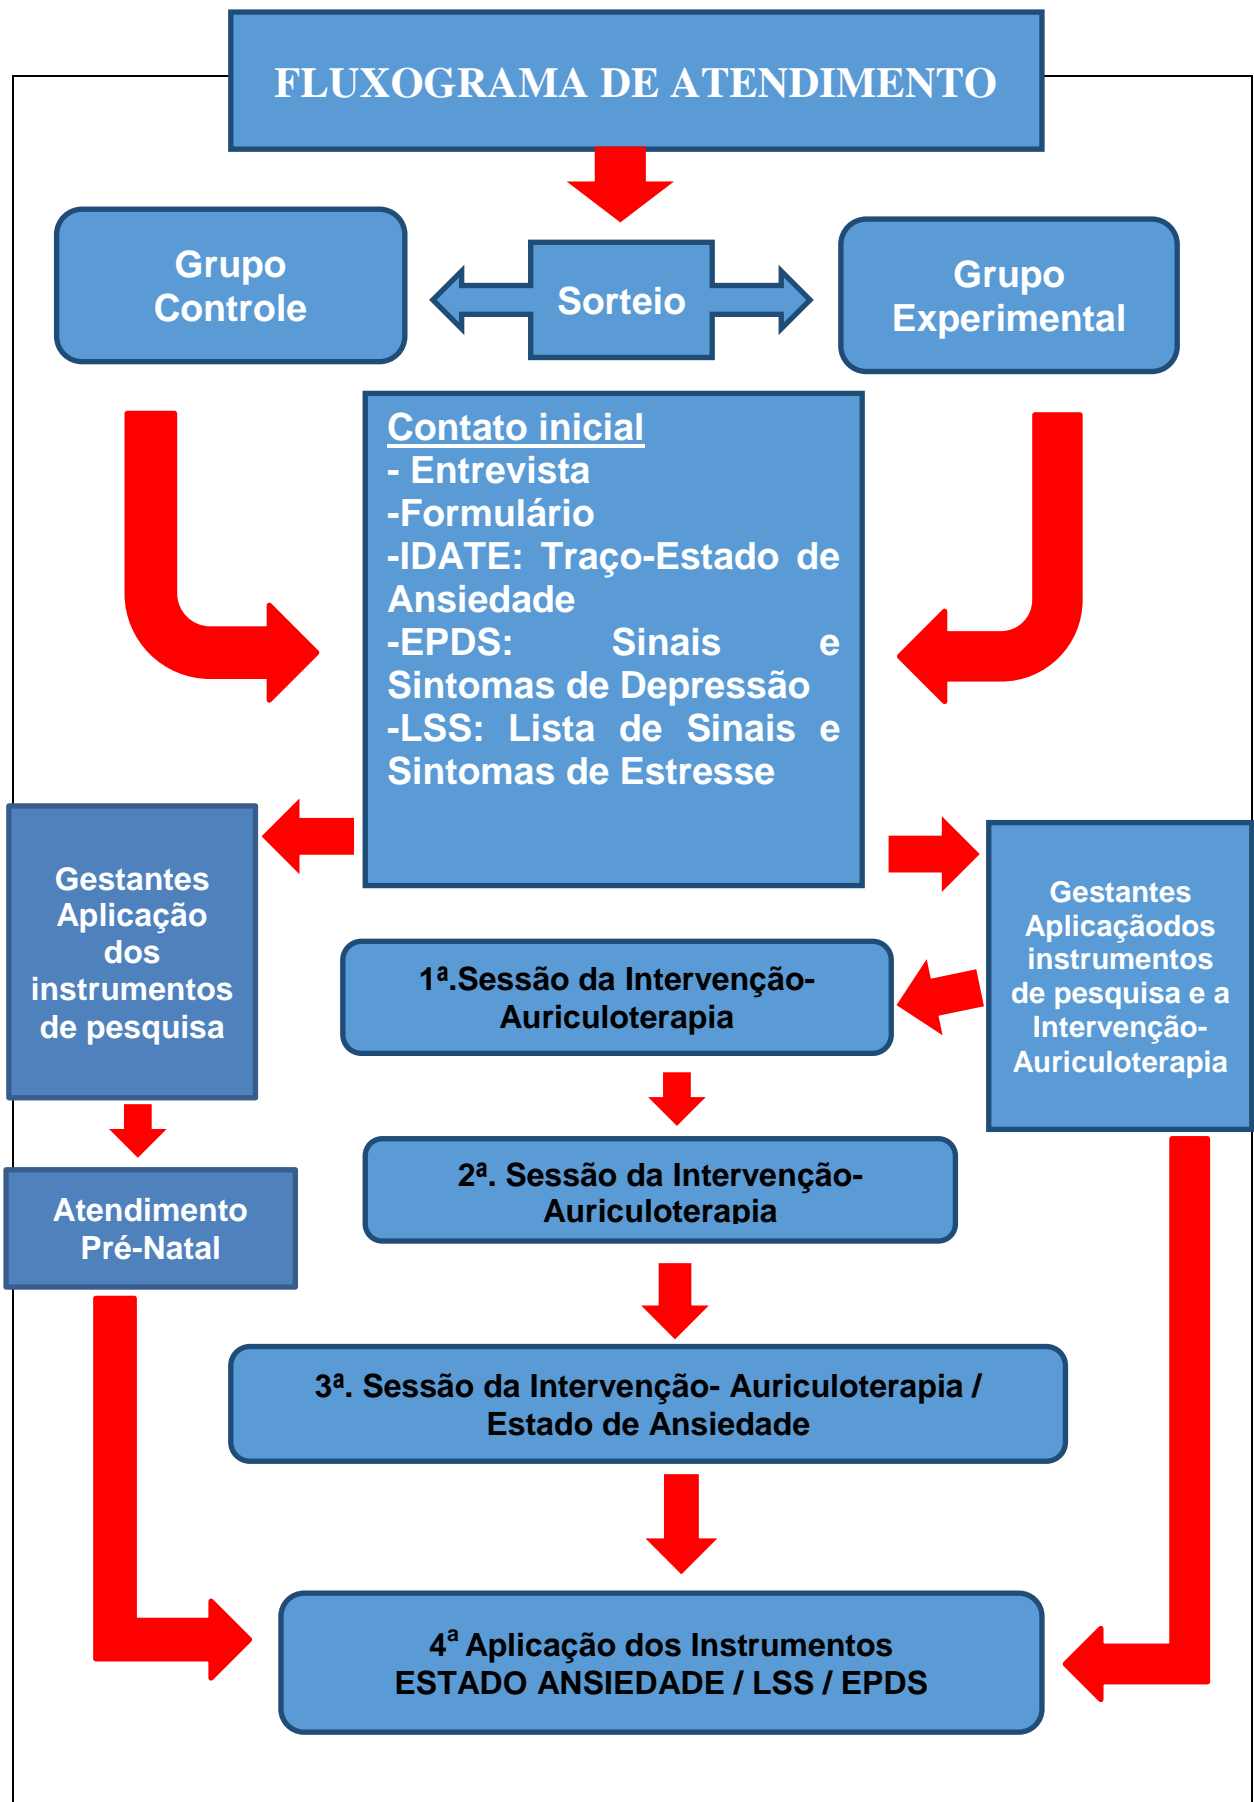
FLUXOGRAMA DE ATENDIMENTO

Grupo Controle

Sorteio

Grupo Experimental

Contato inicial
- Entrevista
-Formulário
-IDATE: Traço-Estado de Ansiedade
-EPDS: Sinais e Sintomas de Depressão
-LSS: Lista de Sinais e Sintomas de Estresse

Gestantes Aplicação dos instrumentos de pesquisa

Gestantes Aplicaçãodos instrumentos de pesquisa e a Intervenção-Auriculoterapia

1ª.Sessão da Intervenção-Auriculoterapia

Atendimento Pré-Natal

2ª. Sessão da Intervenção-Auriculoterapia

3ª. Sessão da Intervenção- Auriculoterapia / Estado de Ansiedade

4ª Aplicação dos Instrumentos
ESTADO ANSIEDADE / LSS / EPDS